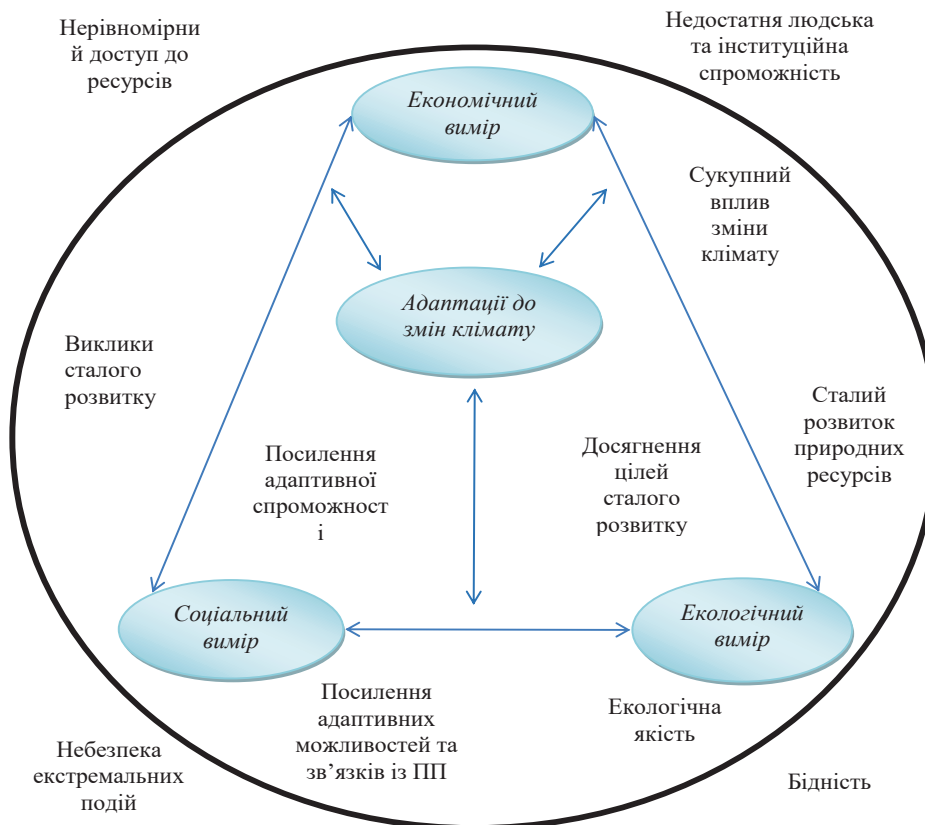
Нерівномірний доступ до ресурсів

Недостатня людська та інституційна спроможність

Економічний вимір

Сукупний вплив зміни клімату

Адаптації до змін клімату

Виклики сталого розвитку

Сталий розвиток природних ресурсів

Посилення адаптивної спроможності

Досягнення цілей сталого розвитку

Соціальний вимір

Екологічний вимір

Посилення адаптивних можливостей та зв’язків із ПП

Екологічна якість

Небезпека екстремальних подій

Бідність